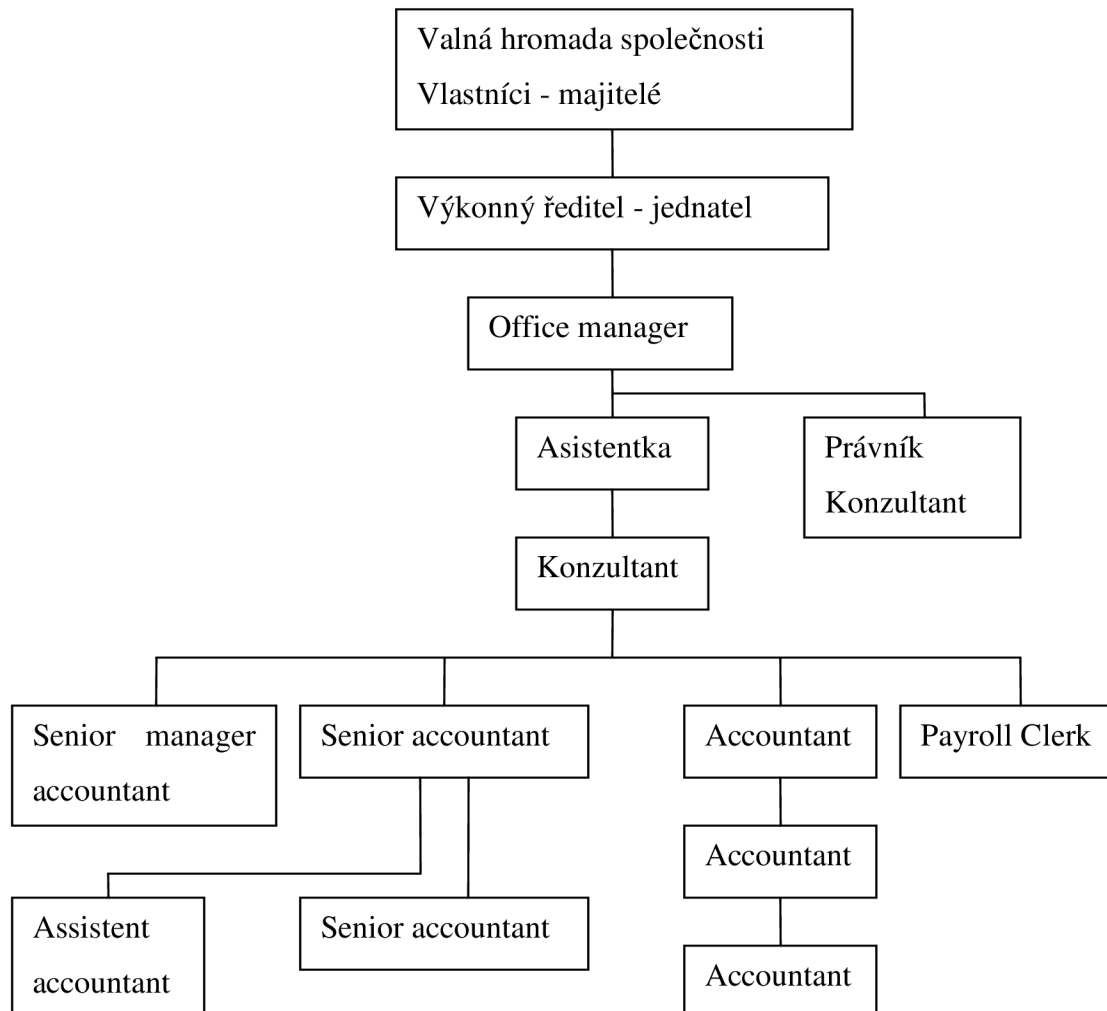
Valná hromada společnosti
Vlastníci - majitelé

Výkonný ředitel - jednatel

Office manager

Asistentka

Právník
Konzultant

Konzultant

Senior manager accountant

Senior accountant

Accountant

Payroll Clerk

Accountant

Assistent accountant

Senior accountant

Accountant